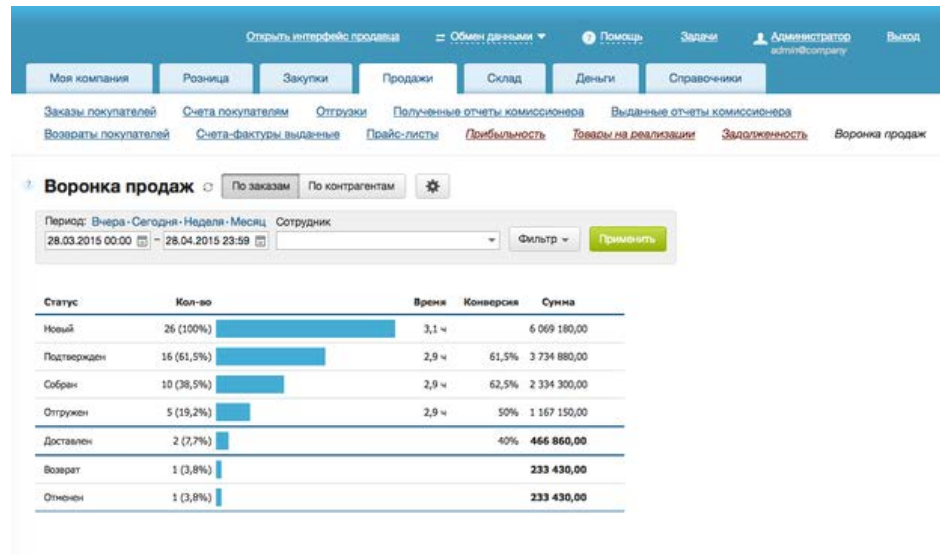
Открыть интерфейс продавца   Обмен данными ▾   Помощь   Задачи   Администратор admin@company   Выход

Моя компания | Розница | Закупки | Продажи | Склад | Деньги | Справочники

Заказы покупателей   Счета покупателям   Отгрузки   Полученные отчеты комиссионера   Выданные отчеты комиссионера
Возвраты покупателей   Счета-фактуры выданные   Прайс-листы   Прибыльность   Товары на реализации   Задолженность   Воронка продаж

Воронка продаж   По заказам   По контрагентам

Период: Вчера · Сегодня · Неделя · Месяц   Сотрудник
28.03.2015 00:00 – 28.04.2015 23:59   Фильтр ▾   Применить

| Статус | Кол-во | Время | Конверсия | Сумма |
|---|---|---|---|---|
| Новый | 26 (100%) | 3,1 ч | | 6 069 180,00 |
| Подтвержден | 16 (61,5%) | 2,9 ч | 61,5% | 3 734 880,00 |
| Собран | 10 (38,5%) | 2,9 ч | 62,5% | 2 334 300,00 |
| Отгружен | 5 (19,2%) | 2,9 ч | 50% | 1 167 150,00 |
| Доставлен | 2 (7,7%) | | 40% | 466 860,00 |
| Возврат | 1 (3,8%) | | | 233 430,00 |
| Отменен | 1 (3,8%) | | | 233 430,00 |